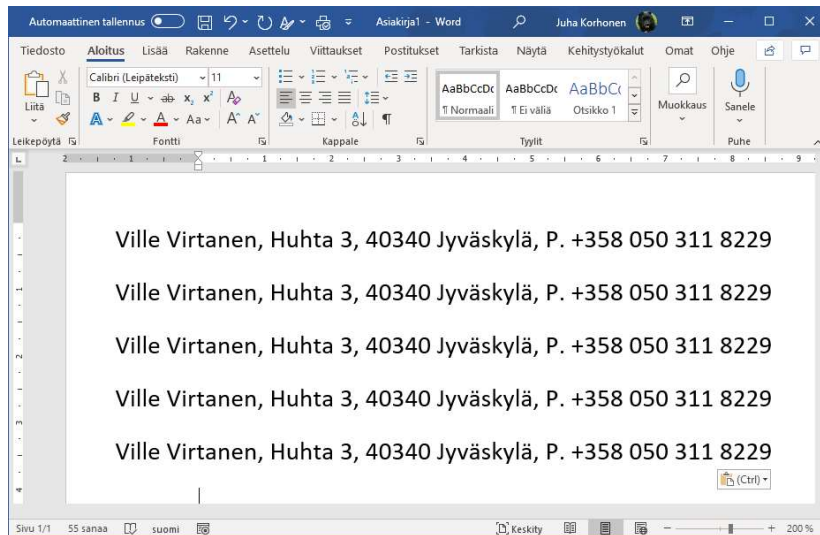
Automaattinen tallennus Asiakirja1 - Word Juha Korhonen

Tiedosto Aloitus Lisää Rakenne Asettelu Viittaukset Postitukset Tarkista Näytä Kehitystyökalut Omat Ohje

Liitä Calibri (Leipäteksti) 11 AaBbCcDc AaBbCcDc AaBbC Muokkaus Sanele

¶ Normaali ¶ Ei väliä Otsikko 1

Leikepöytä Fontti Kappale Tyylit Puhe

Ville Virtanen, Huhta 3, 40340 Jyväskylä, P. +358 050 311 8229

Ville Virtanen, Huhta 3, 40340 Jyväskylä, P. +358 050 311 8229

Ville Virtanen, Huhta 3, 40340 Jyväskylä, P. +358 050 311 8229

Ville Virtanen, Huhta 3, 40340 Jyväskylä, P. +358 050 311 8229

Ville Virtanen, Huhta 3, 40340 Jyväskylä, P. +358 050 311 8229

(Ctrl)

Sivu 1/1 55 sanaa suomi Keskity 200 %